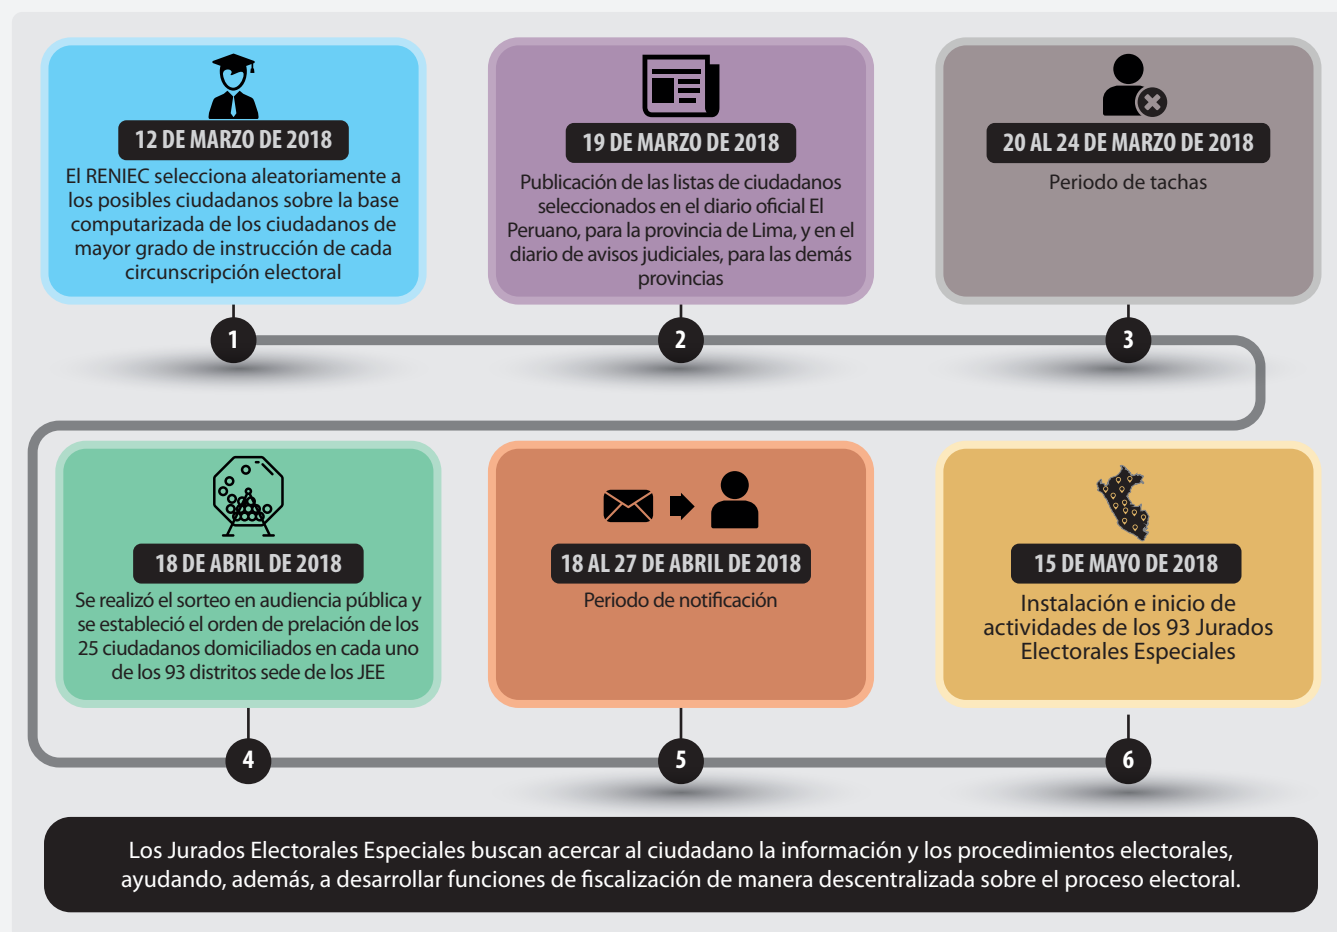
12 DE MARZO DE 2018

El RENIEC selecciona aleatoriamente a los posibles ciudadanos sobre la base computarizada de los ciudadanos de mayor grado de instrucción de cada circunscripción electoral

19 DE MARZO DE 2018

Publicación de las listas de ciudadanos seleccionados en el diario oficial El Peruano, para la provincia de Lima, y en el diario de avisos judiciales, para las demás provincias

20 AL 24 DE MARZO DE 2018

Periodo de tachas

1

2

3

18 DE ABRIL DE 2018

Se realizó el sorteo en audiencia pública y se estableció el orden de prelación de los 25 ciudadanos domiciliados en cada uno de los 93 distritos sede de los JEE

18 AL 27 DE ABRIL DE 2018

Periodo de notificación

15 DE MAYO DE 2018

Instalación e inicio de actividades de los 93 Jurados Electorales Especiales

4

5

6

Los Jurados Electorales Especiales buscan acercar al ciudadano la información y los procedimientos electorales, ayudando, además, a desarrollar funciones de fiscalización de manera descentralizada sobre el proceso electoral.